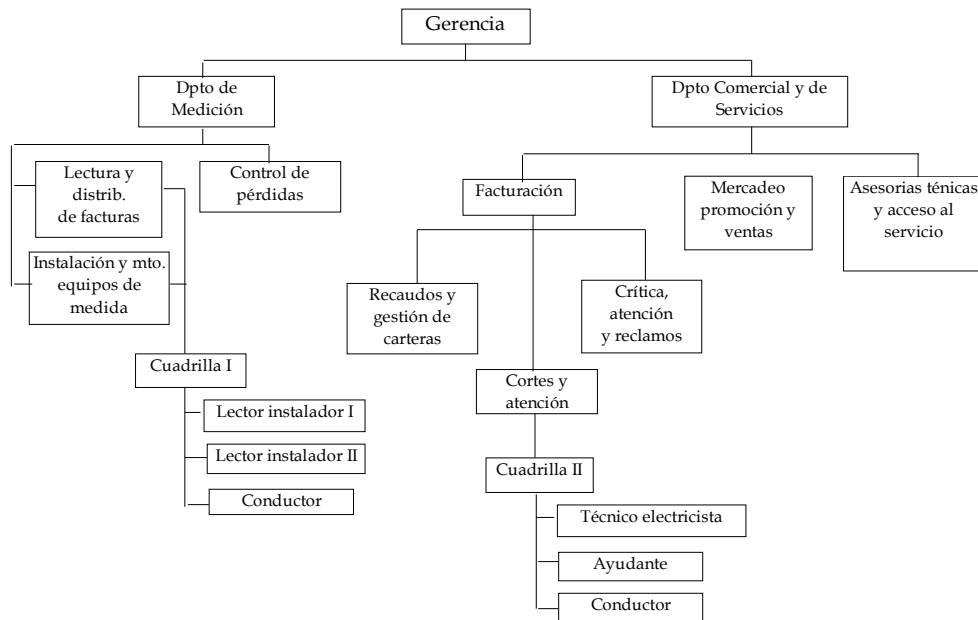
Gerencia

Dpto de Medición

Dpto Comercial y de Servicios

Lectura y distrib. de facturas

Control de pérdidas

Instalación y mto. equipos de medida

Cuadrilla I

Lector instalador I

Lector instalador II

Conductor

Facturación

Mercadeo promoción y ventas

Asesorias ténicas y acceso al servicio

Recaudos y gestión de carteras

Crítica, atención y reclamos

Cortes y atención

Cuadrilla II

Técnico electricista

Ayudante

Conductor